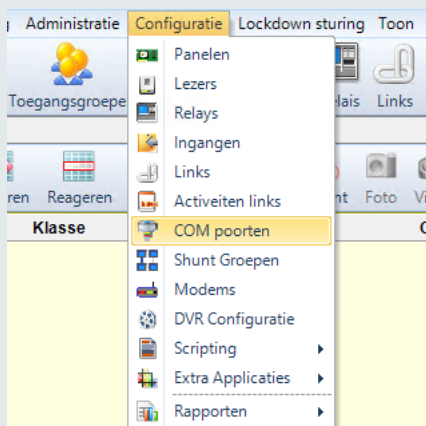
Administratie Configuratie Lockdown sturing Toon

Toegangsgroepe

elais Links

ren Reageren

nt Foto Vi

Klasse

Panelen
Lezers
Relays
Ingangen
Links
Activeiten links
COM poorten
Shunt Groepen
Modems
DVR Configuratie
Scripting
Extra Applicaties
Rapporten